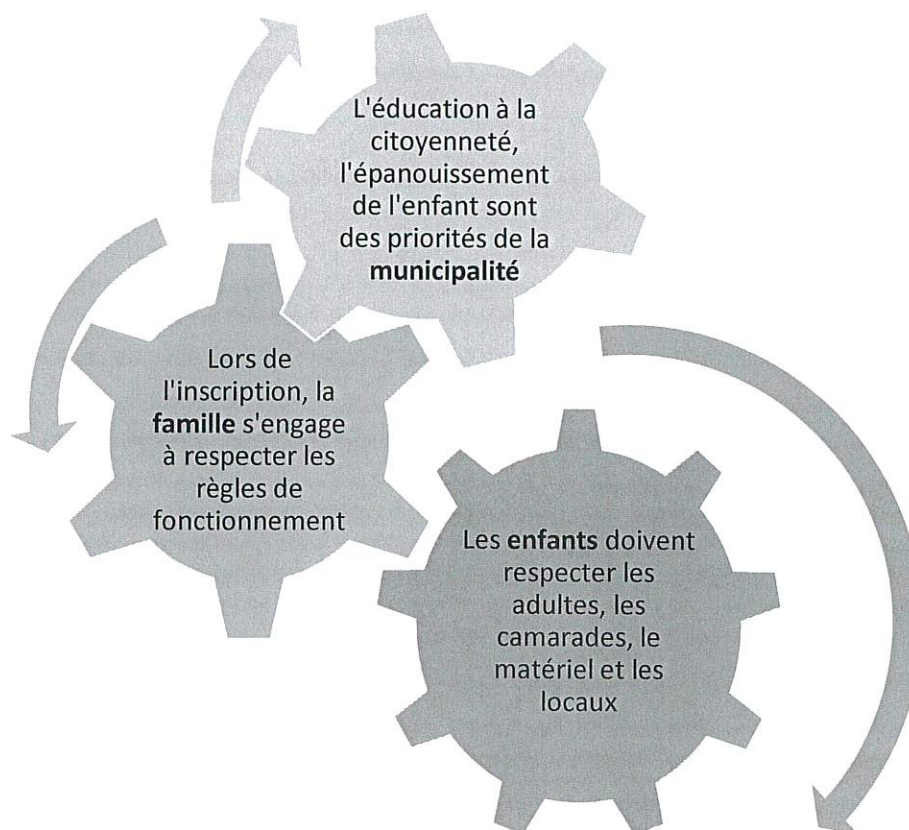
L'éducation à la citoyenneté, l'épanouissement de l'enfant sont des priorités de la **municipalité**

Lors de l'inscription, la **famille** s'engage à respecter les règles de fonctionnement

Les **enfants** doivent respecter les adultes, les camarades, le matériel et les locaux